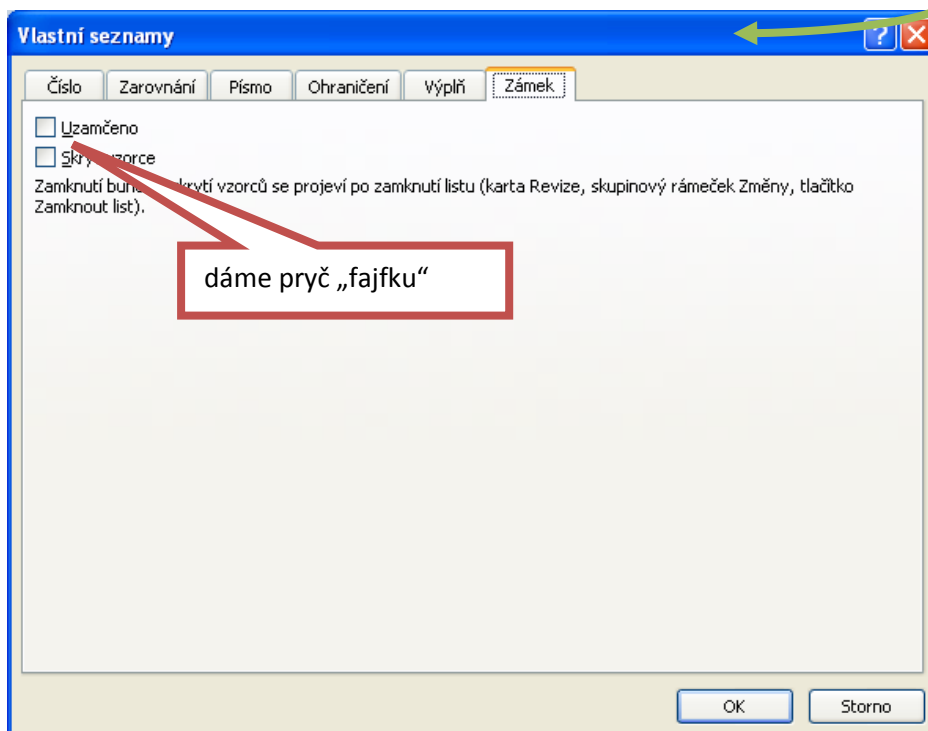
Vlastní seznamy

Číslo | Zarovnání | Písmo | Ohraničení | Výplň | Zámek

Uzamčeno

Skry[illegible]zorce

Zamknutí bun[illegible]krytí vzorců se projeví po zamknutí listu (karta Revize, skupinový rámeček Změny, tlačítko Zamknout list).

dáme pryč „fajfku“

OK

Storno